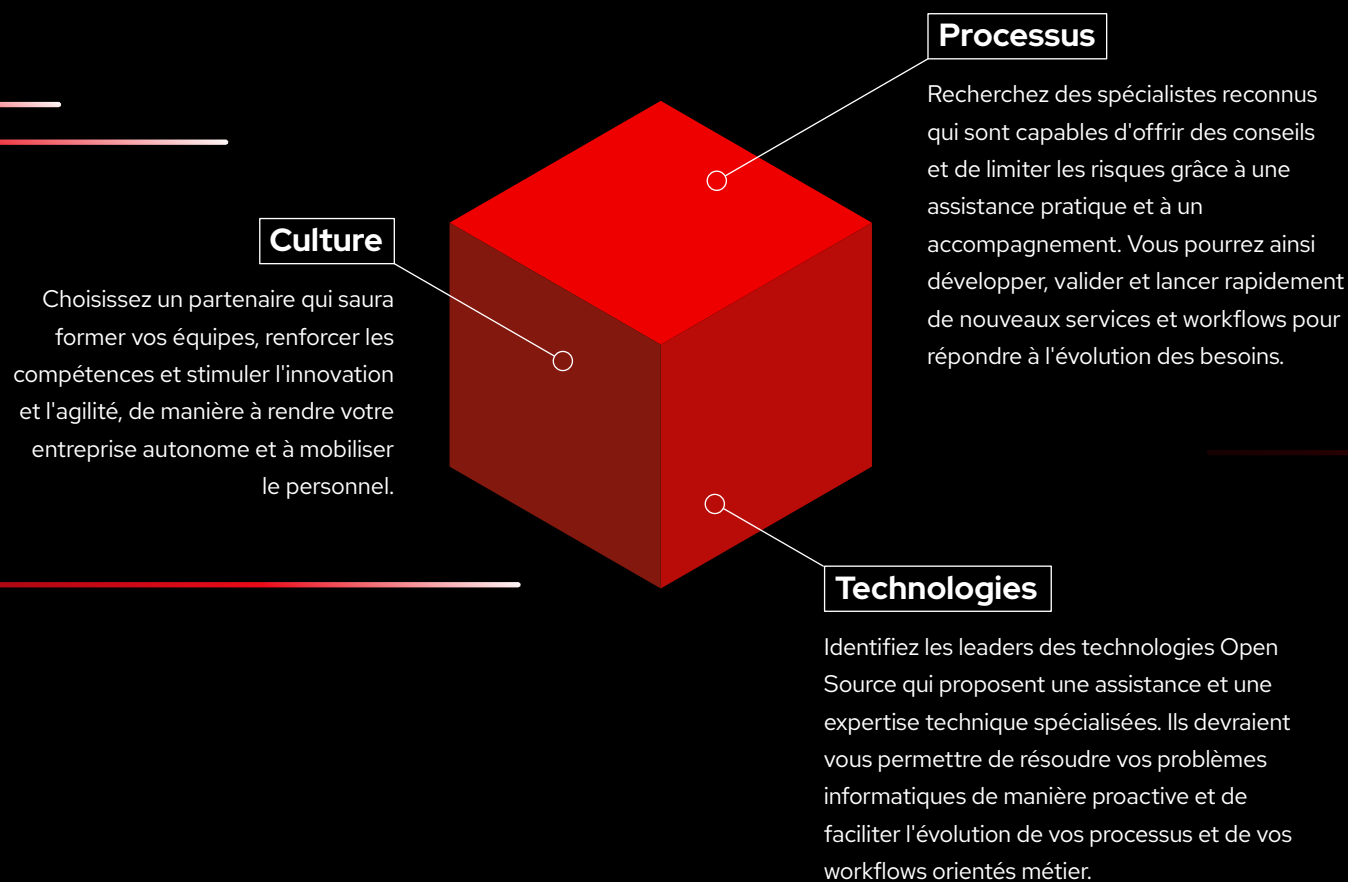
Processus

Recherchez des spécialistes reconnus qui sont capables d'offrir des conseils et de limiter les risques grâce à une assistance pratique et à un accompagnement. Vous pourrez ainsi développer, valider et lancer rapidement de nouveaux services et workflows pour répondre à l'évolution des besoins.

Culture

Choisissez un partenaire qui saura former vos équipes, renforcer les compétences et stimuler l'innovation et l'agilité, de manière à rendre votre entreprise autonome et à mobiliser le personnel.

Technologies

Identifiez les leaders des technologies Open Source qui proposent une assistance et une expertise technique spécialisées. Ils devraient vous permettre de résoudre vos problèmes informatiques de manière proactive et de faciliter l'évolution de vos processus et de vos workflows orientés métier.